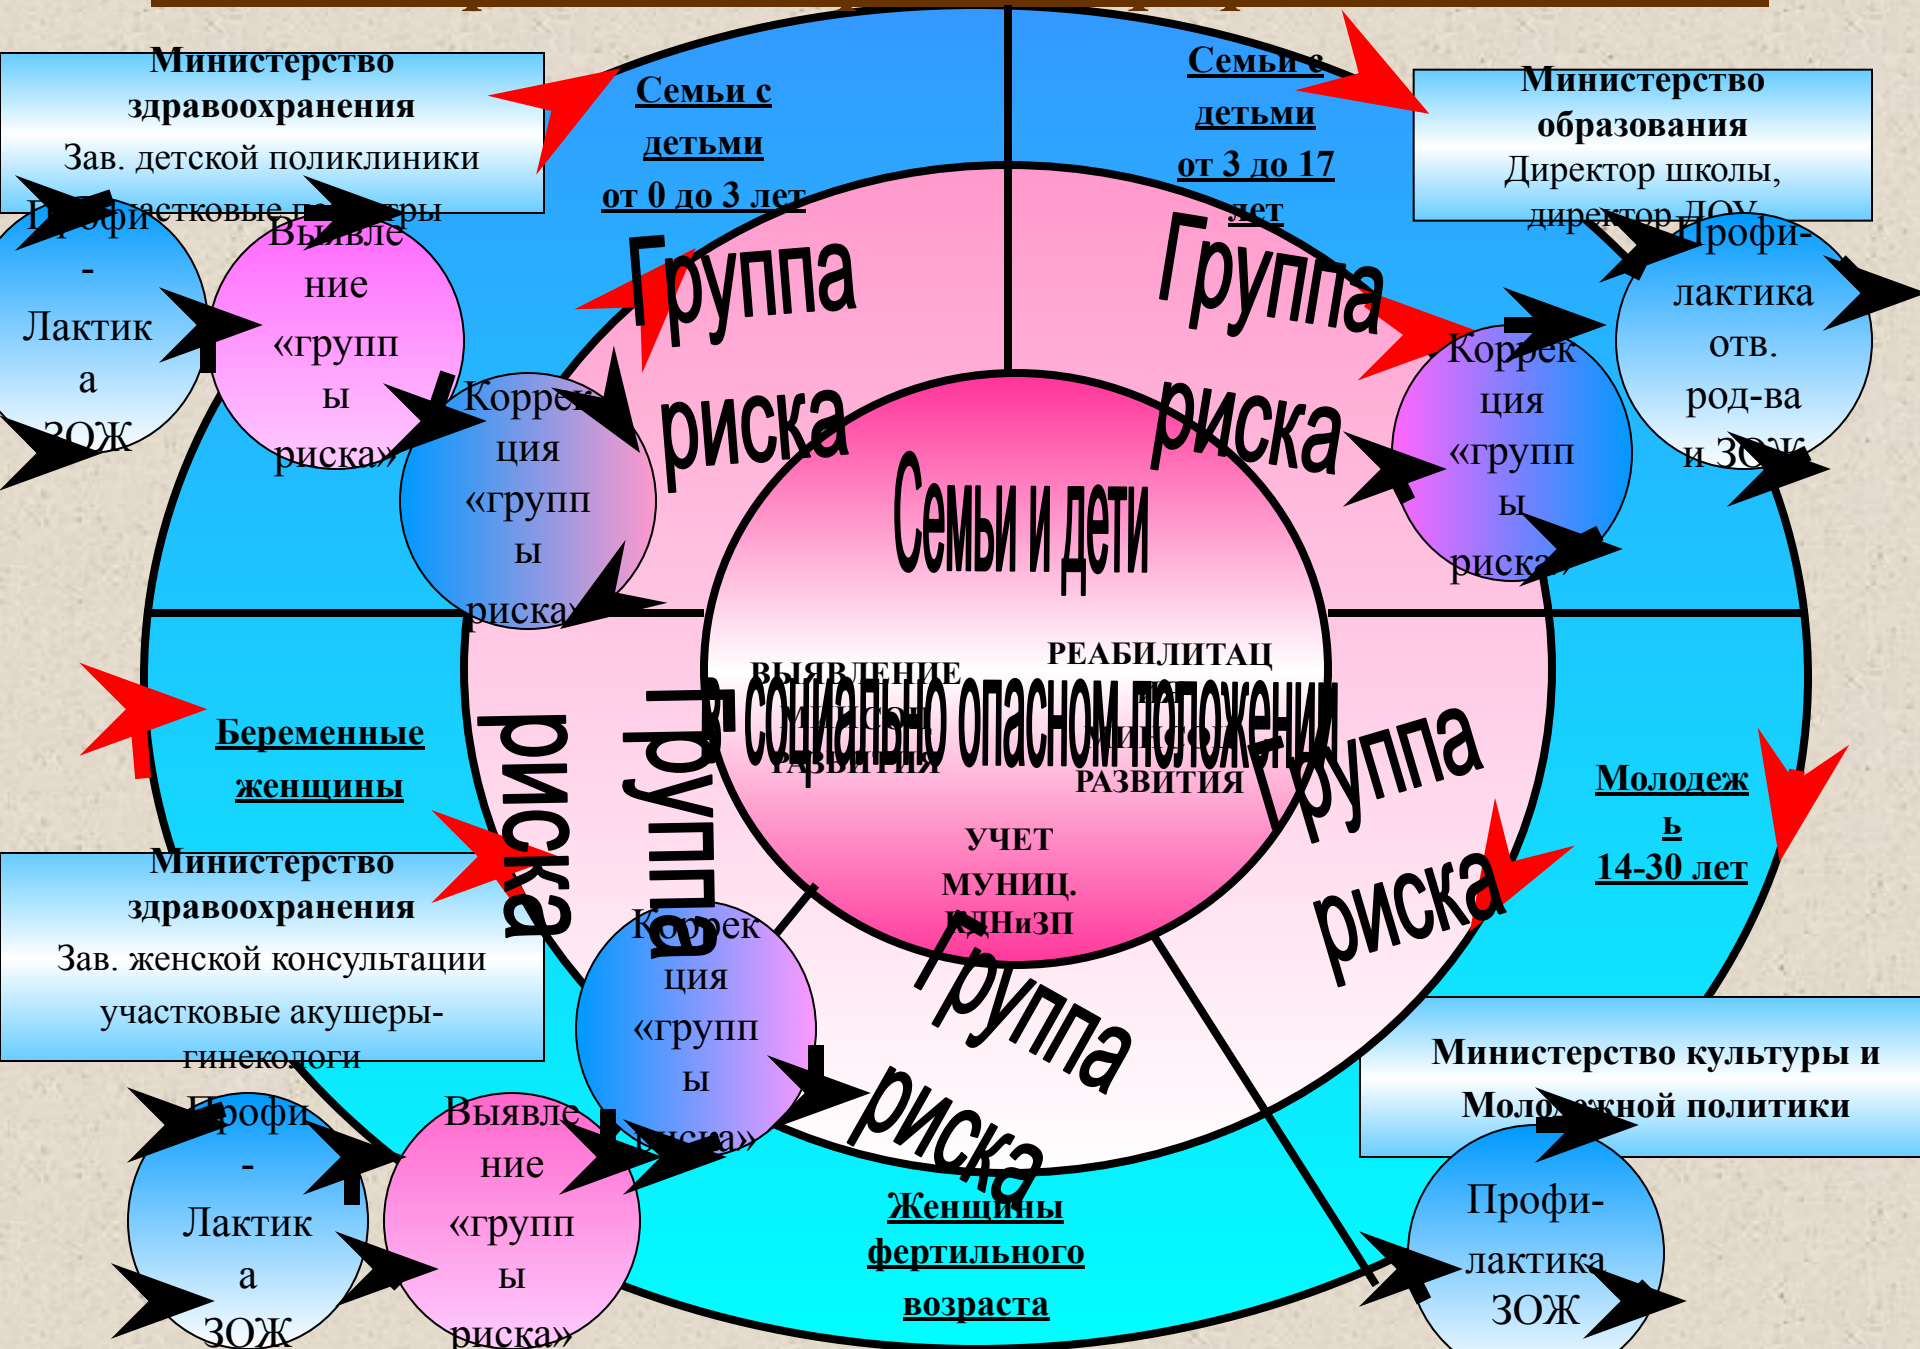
Министерство здравоохранения
Зав. детской поликлиники
Участковые педиатры

Семьи с детьми от 0 до 3 лет

Семьи с детьми от 3 до 17 лет

Министерство образования
Директор школы, директор ДОУ

Профи-лактика ЗОЖ

Выявление «группы риска»

Коррекция «группы риска»

Группа риска

Группа риска

Коррекция «группы риска»

Профи-лактика отв. род-ва и ЗОЖ

Семьи и дети в социально опасном положении

ВЫЯВЛЕНИЕ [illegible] РАЗВИТИЯ

РЕАБИЛИТАЦ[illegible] РАЗВИТИЯ

УЧЕТ МУНИЦ. КДНиЗП

Беременные женщины

Группа риска

Группа риска

Молодежь 14-30 лет

Министерство здравоохранения
Зав. женской консультации
участковые акушеры-гинекологи

Коррекция «группы риска»

Группа риска

Министерство культуры и Молодежной политики

Профи-лактика ЗОЖ

Выявление «группы риска»

Женщины фертильного возраста

Профи-лактика ЗОЖ